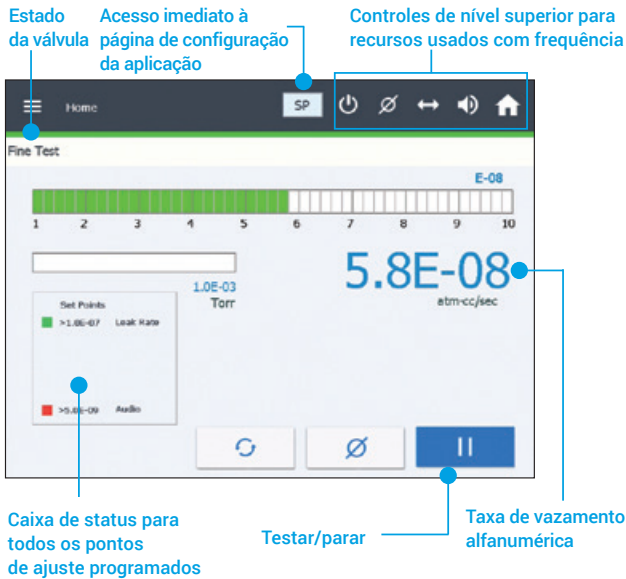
Estado da válvula

Acesso imediato à página de configuração da aplicação

Controles de nível superior para recursos usados com frequência

Home

SP

Fine Test

E-08

1 2 3 4 5 6 7 8 9 10

1.0E-03
Torr

5.8E-08
atm-cc/sec

Set Points
>1.0E-07 Leak Rate
>5.0E-09 Audio

Caixa de status para todos os pontos de ajuste programados

Testar/parar

Taxa de vazamento alfanumérica